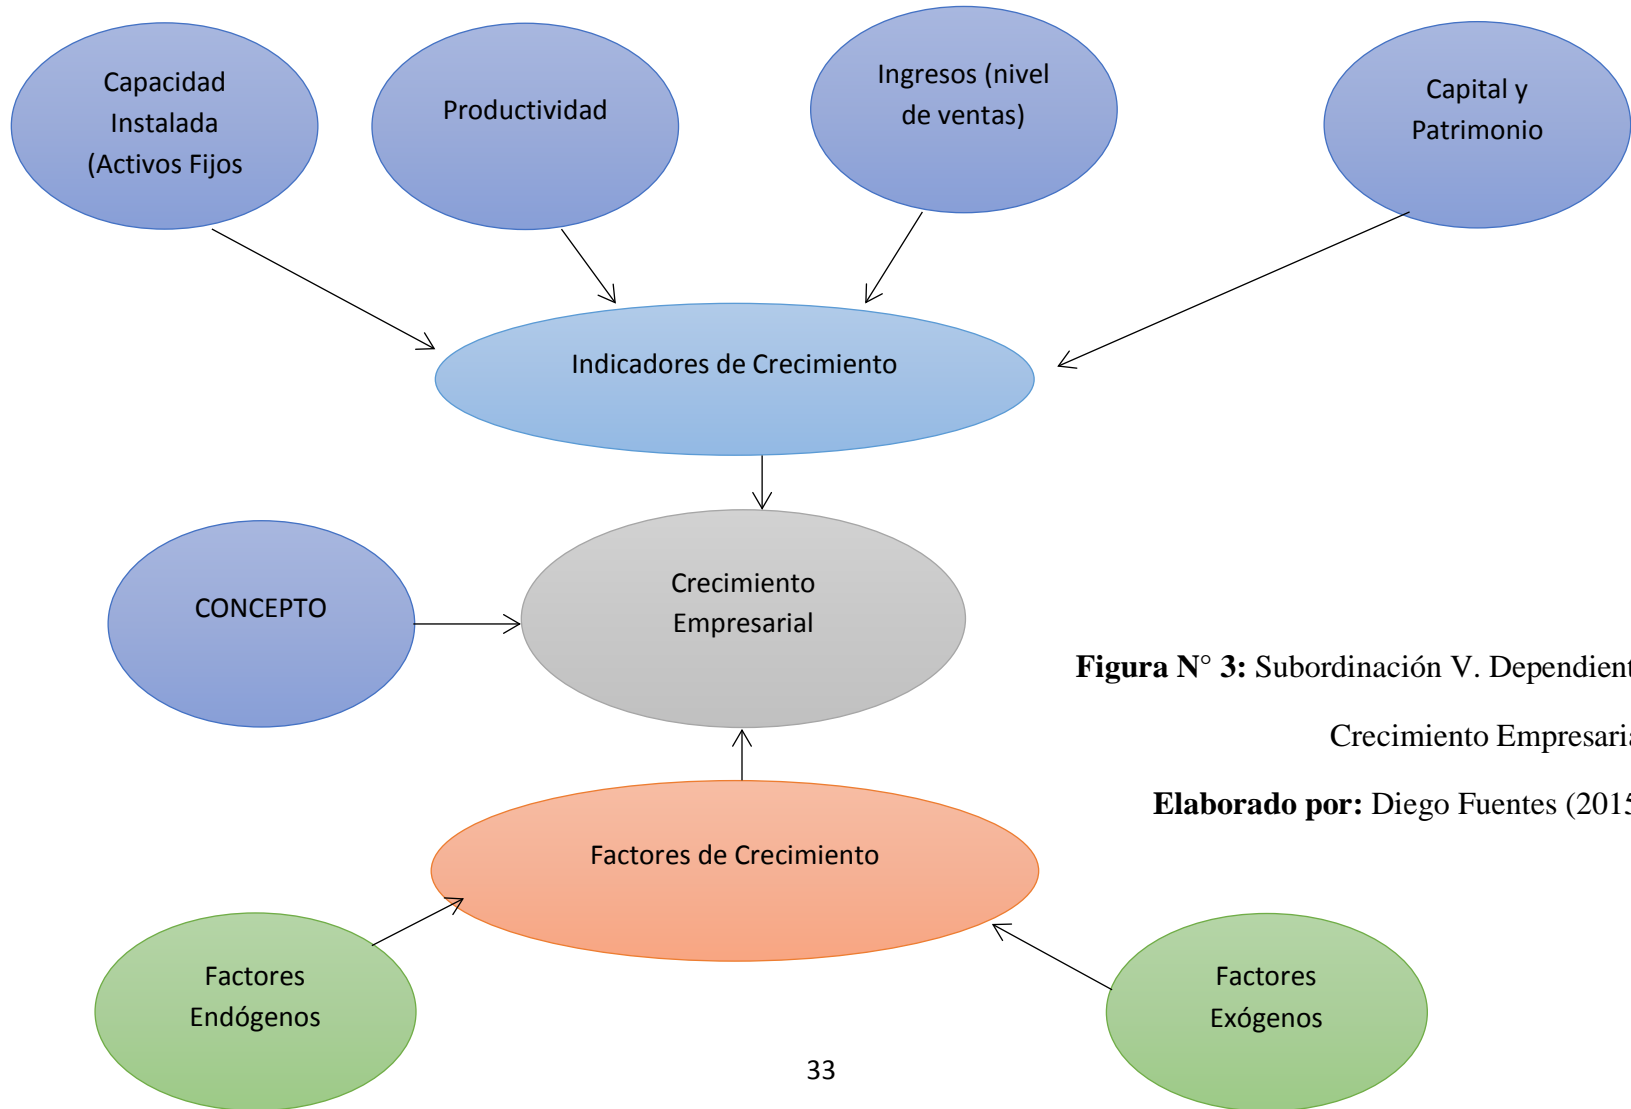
Capacidad Instalada (Activos Fijos

Productividad

Ingresos (nivel de ventas)

Capital y Patrimonio

Indicadores de Crecimiento

CONCEPTO

Crecimiento Empresarial

Factores de Crecimiento

Factores Endógenos

Factores Exógenos

**Figura N° 3:** Subordinación V. Dependient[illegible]

Crecimiento Empresari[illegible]

**Elaborado por:** Diego Fuentes (201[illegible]

33